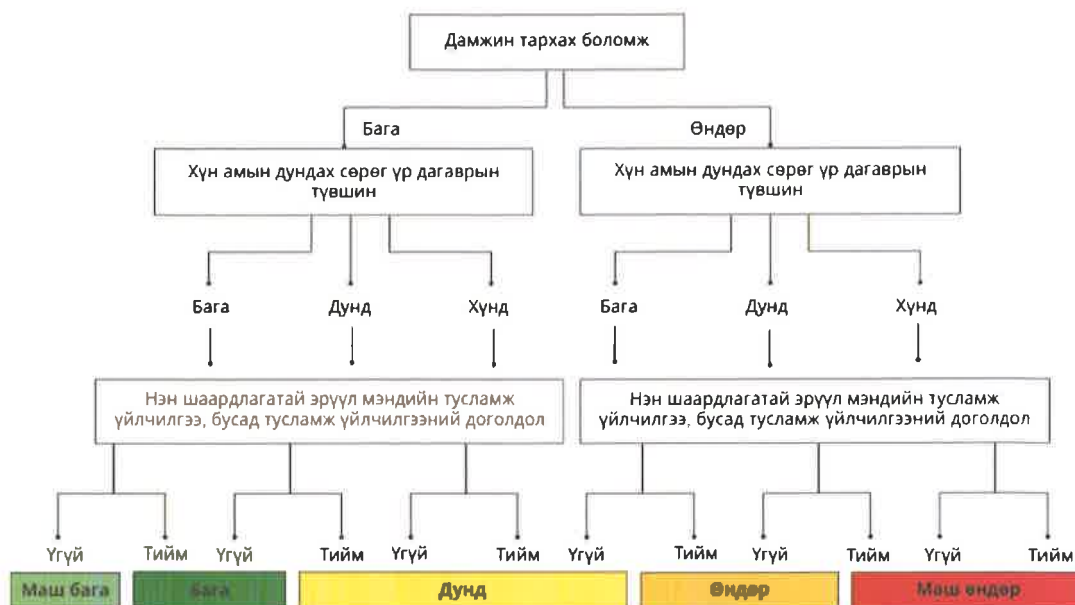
Дамжин тархах боломж

Бага

Өндөр

Хүн амын дундах сөрөг үр дагаврын түвшин

Хүн амын дундах сөрөг үр дагаврын түвшин

Бага

Дунд

Хүнд

Бага

Дунд

Хүнд

Нэн шаардлагатай эрүүл мэндийн тусламж үйлчилгээ, бусад тусламж үйлчилгээний доголдол

Нэн шаардлагатай эрүүл мэндийн тусламж үйлчилгээ, бусад тусламж үйлчилгээний доголдол

Үгүй Тийм Үгүй Тийм Үгүй Тийм Үгүй Тийм Үгүй Тийм Үгүй Тийм

Маш бага Бага Дунд Өндөр Маш өндөр